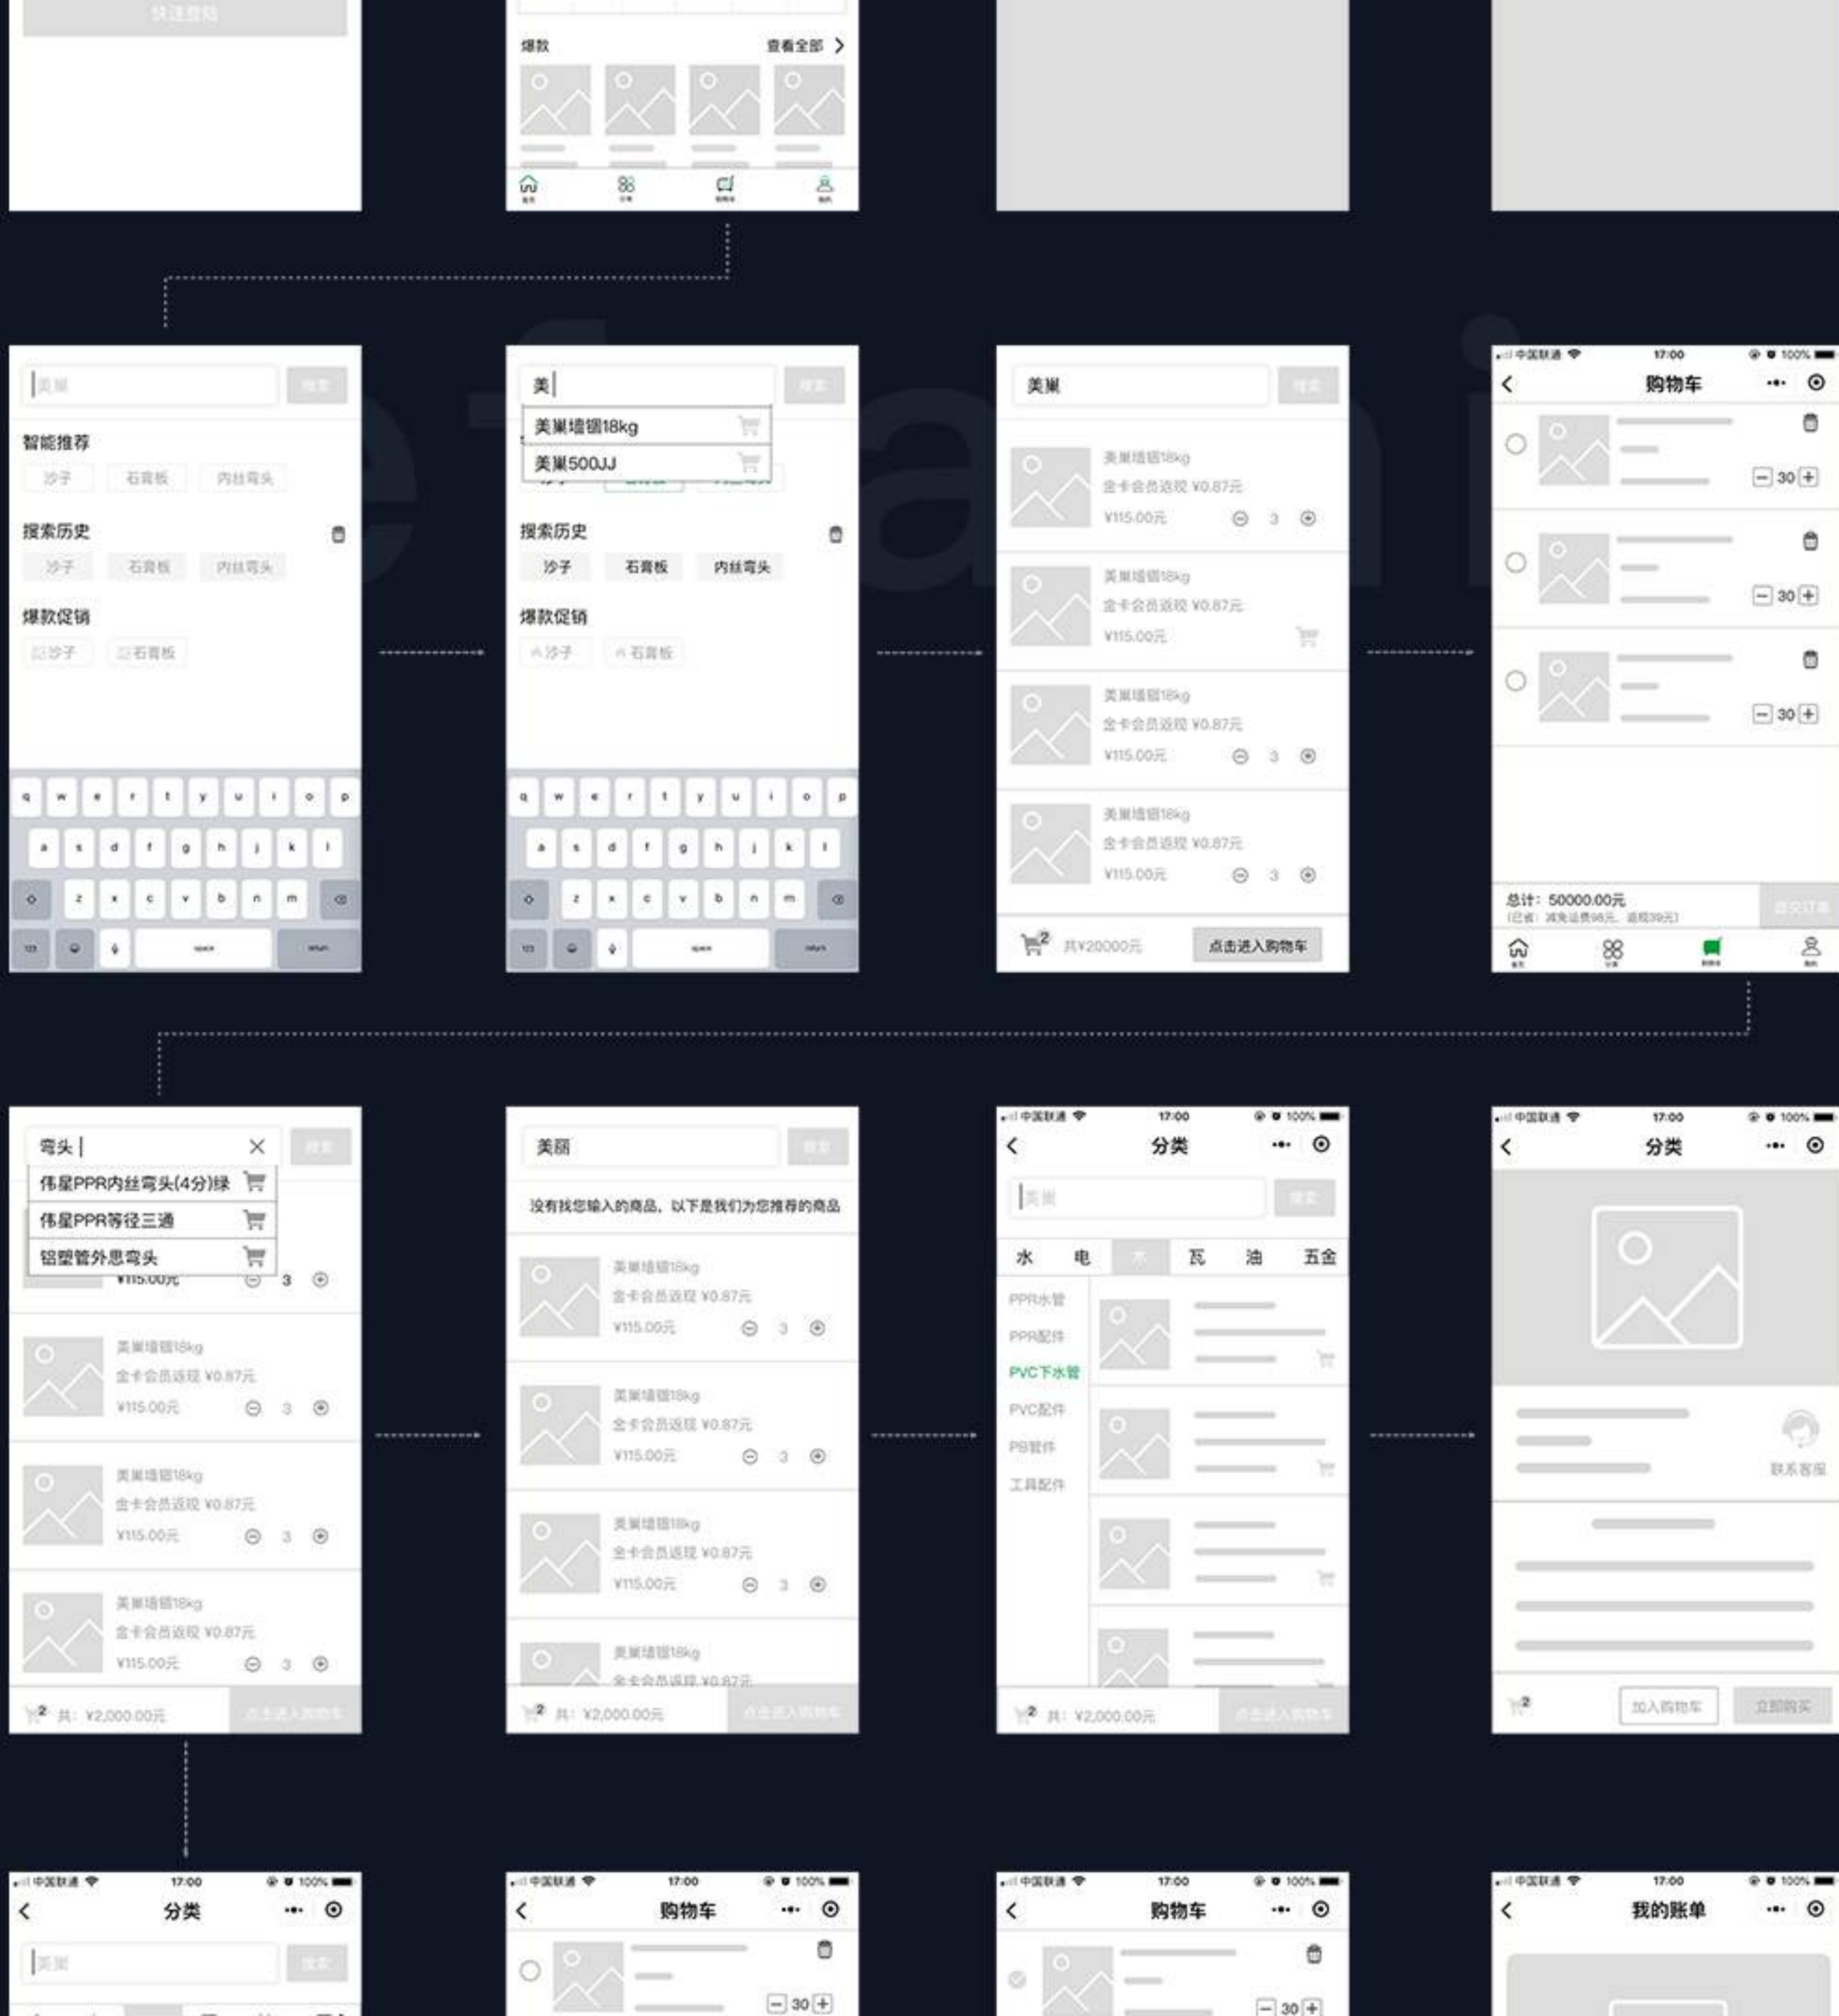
快速查询

爆款 查看全部

美巢 搜索

智能推荐
沙子 石膏板 内丝弯头

搜索历史
沙子 石膏板 内丝弯头

爆款促销
沙子 石膏板

q w e r t y u i o p
a s d f g h j k l
z x c v b n m
space return

美|
美巢墙锢18kg
美巢500JJ

搜索历史
沙子 石膏板 内丝弯头

爆款促销
沙子 石膏板

q w e r t y u i o p
a s d f g h j k l
z x c v b n m
space return

美巢 搜索

美巢墙锢18kg
金卡会员返现 ¥0.87元
¥115.00元 3

美巢墙锢18kg
金卡会员返现 ¥0.87元
¥115.00元

美巢墙锢18kg
金卡会员返现 ¥0.87元
¥115.00元 3

美巢墙锢18kg
金卡会员返现 ¥0.87元
¥115.00元 3

2 共¥20000元 点击进入购物车

中国联通 17:00 100%
购物车
30
30
30
总计：50000.00元
提交订单

弯头 | 搜索
伟星PPR内丝弯头(4分)绿
伟星PPR等径三通
铝塑管外思弯头
¥115.00元 3

美巢墙锢18kg
金卡会员返现 ¥0.87元
¥115.00元 3

美巢墙锢18kg
金卡会员返现 ¥0.87元
¥115.00元 3

美巢墙锢18kg
金卡会员返现 ¥0.87元
¥115.00元 3

2 共：¥2,000.00元 点击进入购物车

美丽 搜索
没有找您输入的商品，以下是我们为您推荐的商品

美巢墙锢18kg
金卡会员返现 ¥0.87元
¥115.00元 3

美巢墙锢18kg
金卡会员返现 ¥0.87元
¥115.00元 3

美巢墙锢18kg
金卡会员返现 ¥0.87元
¥115.00元 3

美巢墙锢18kg
金卡会员返现 ¥0.87元

2 共：¥2,000.00元 点击进入购物车

中国联通 17:00 100%
分类
美巢 搜索
水 电 木 瓦 油 五金
PPR水管
PPR配件
PVC下水管
PVC配件
PB管件
工具配件
2 共：¥2,000.00元 点击进入购物车

中国联通 17:00 100%
分类
联系客服
2 加入购物车 立即购买

中国联通 17:00 100%
分类
美巢 搜索

中国联通 17:00 100%
购物车
30

中国联通 17:00 100%
购物车
30

中国联通 17:00 100%
我的账单